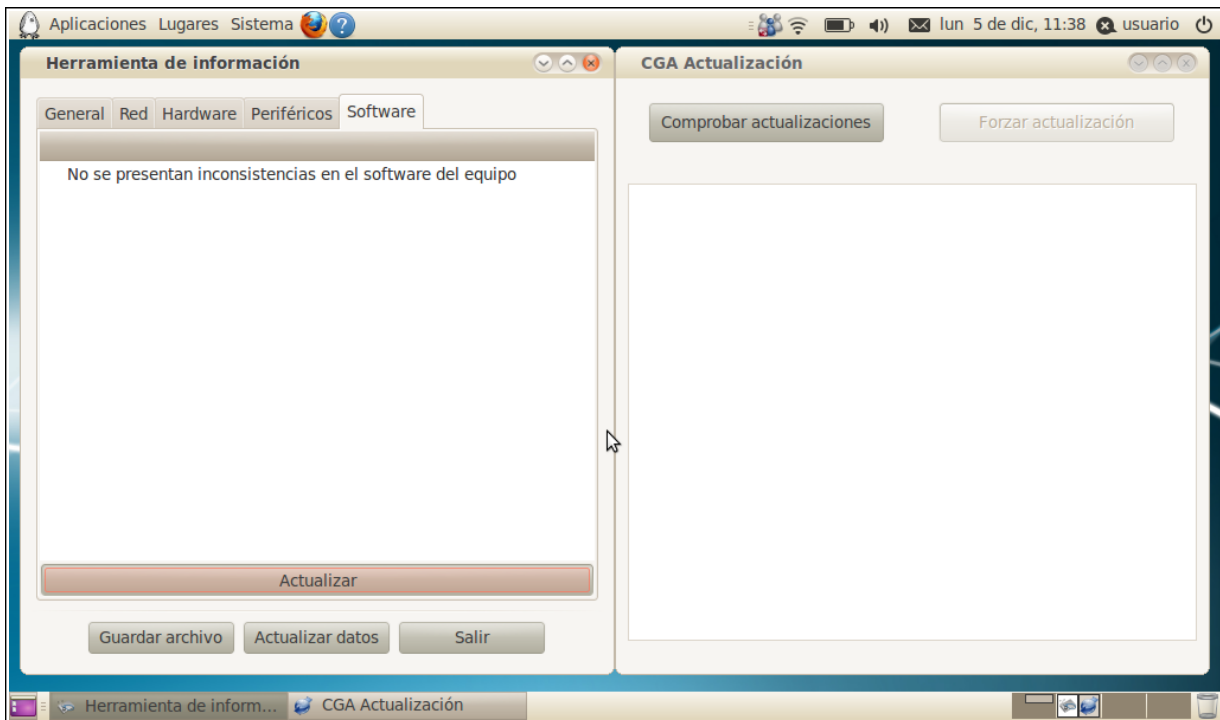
Aplicaciones Lugares Sistema

lun 5 de dic, 11:38 usuario

Herramienta de información

General Red Hardware Periféricos Software

No se presentan inconsistencias en el software del equipo

Actualizar

Guardar archivo Actualizar datos Salir

CGA Actualización

Comprobar actualizaciones Forzar actualización

Herramienta de inform... CGA Actualización